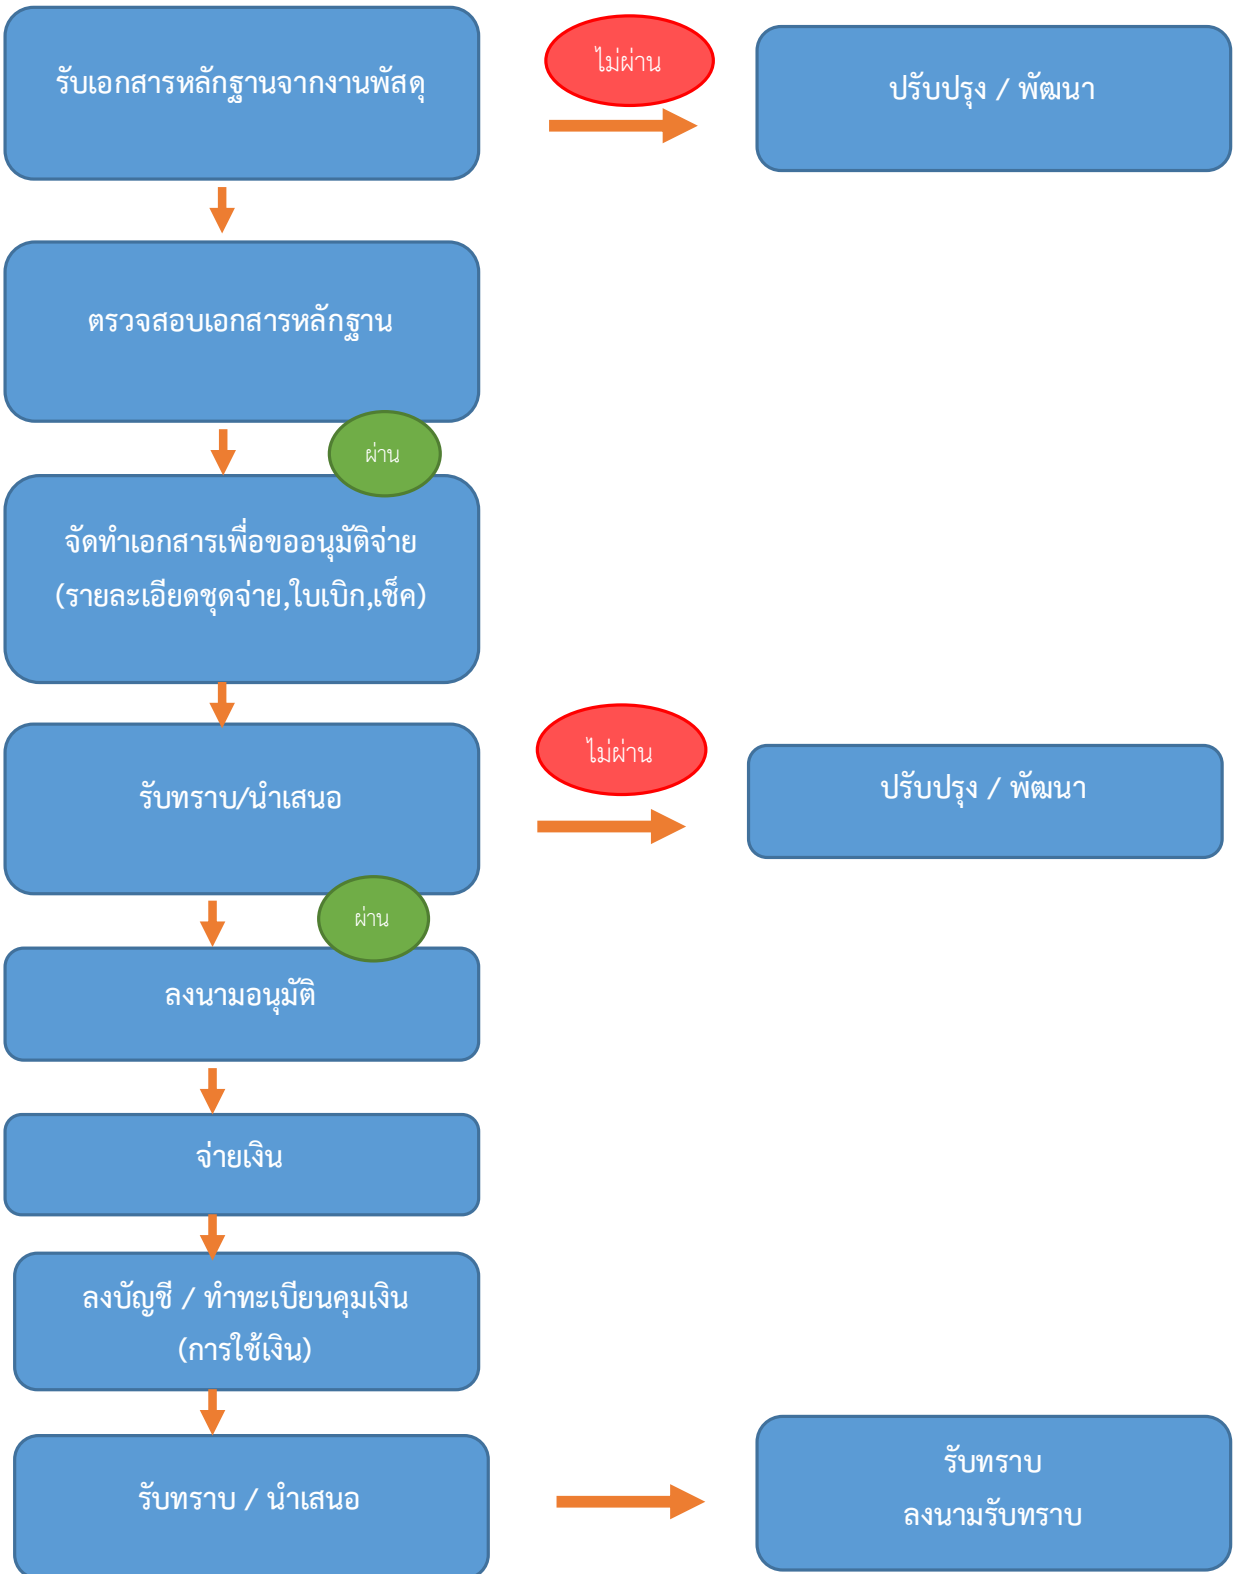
รับเอกสารหลักฐานจากงานพัสดุ

ไม่ผ่าน

ปรับปรุง / พัฒนา

ตรวจสอบเอกสารหลักฐาน

ผ่าน

จัดทำเอกสารเพื่อขออนุมัติจ่าย (รายละเอียดชุดจ่าย,ใบเบิก,เช็ค)

รับทราบ/นำเสนอ

ไม่ผ่าน

ปรับปรุง / พัฒนา

ผ่าน

ลงนามอนุมัติ

จ่ายเงิน

ลงบัญชี / ทำทะเบียนคุมเงิน (การใช้เงิน)

รับทราบ / นำเสนอ

รับทราบ
ลงนามรับทราบ